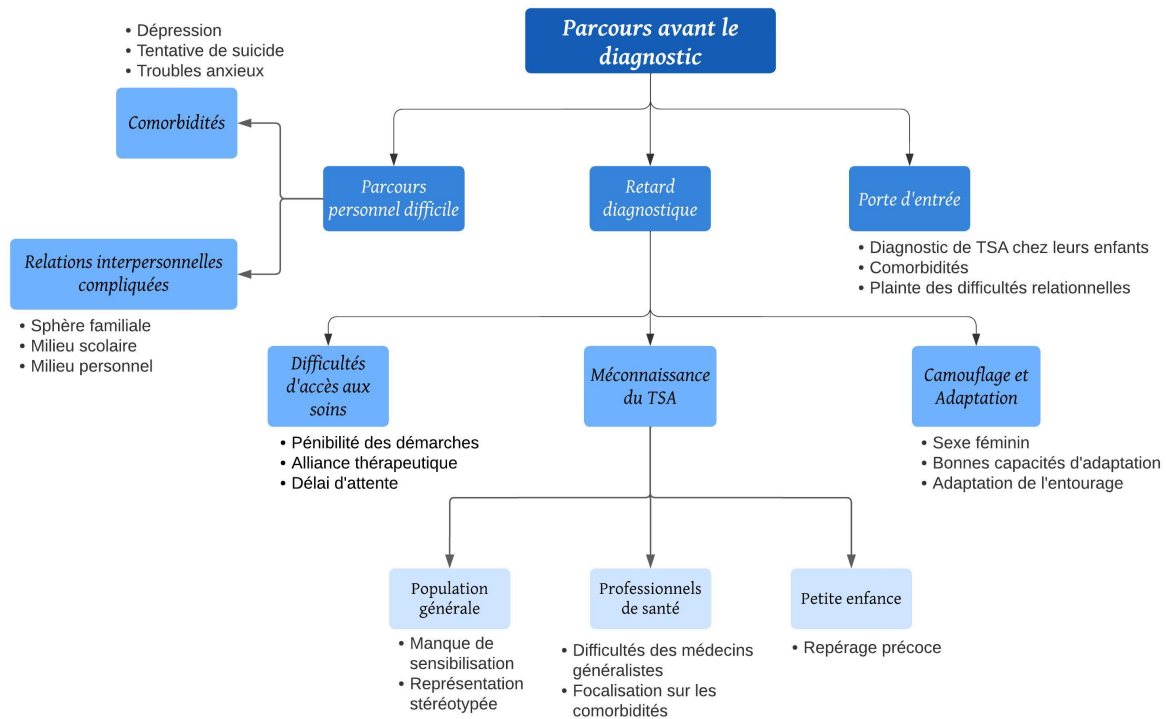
Parcours avant le diagnostic

Parcours personnel difficile

Retard diagnostique

Porte d'entrée

- Diagnostic de TSA chez leurs enfants
- Comorbidités
- Plainte des difficultés relationnelles

Comorbidités

- Dépression
- Tentative de suicide
- Troubles anxieux

Relations interpersonnelles compliquées

- Sphère familiale
- Milieu scolaire
- Milieu personnel

Difficultés d'accès aux soins

- Pénibilité des démarches
- Alliance thérapeutique
- Délai d'attente

Méconnaissance du TSA

Camouflage et Adaptation

- Sexe féminin
- Bonnes capacités d'adaptation
- Adaptation de l'entourage

Population générale

- Manque de sensibilisation
- Représentation stéréotypée

Professionnels de santé

- Difficultés des médecins généralistes
- Focalisation sur les comorbidités

Petite enfance

- Repérage précoce